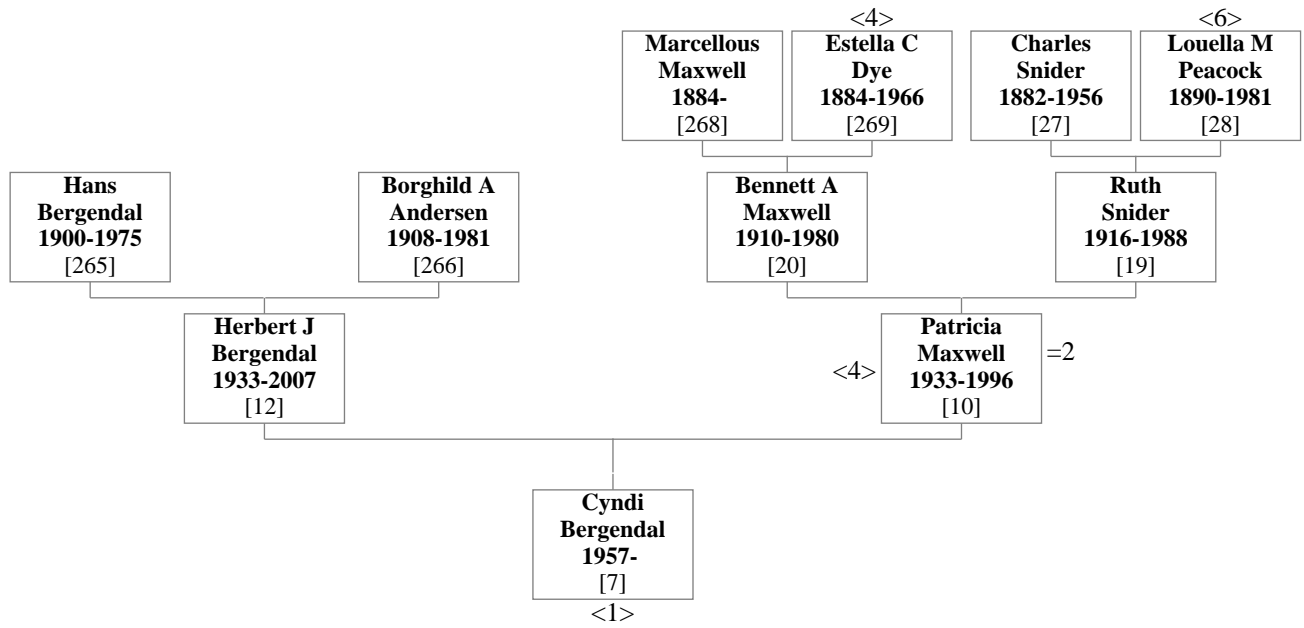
<4>
<6>

Marcellous Maxwell 1884- [268]

Estella C Dye 1884-1966 [269]

Charles Snider 1882-1956 [27]

Louella M Peacock 1890-1981 [28]

Hans Bergendal 1900-1975 [265]

Borghild A Andersen 1908-1981 [266]

Bennett A Maxwell 1910-1980 [20]

Ruth Snider 1916-1988 [19]

Herbert J Bergendal 1933-2007 [12]

<4>

Patricia Maxwell 1933-1996 [10]

=2

Cyndi Bergendal 1957- [7]

<1>